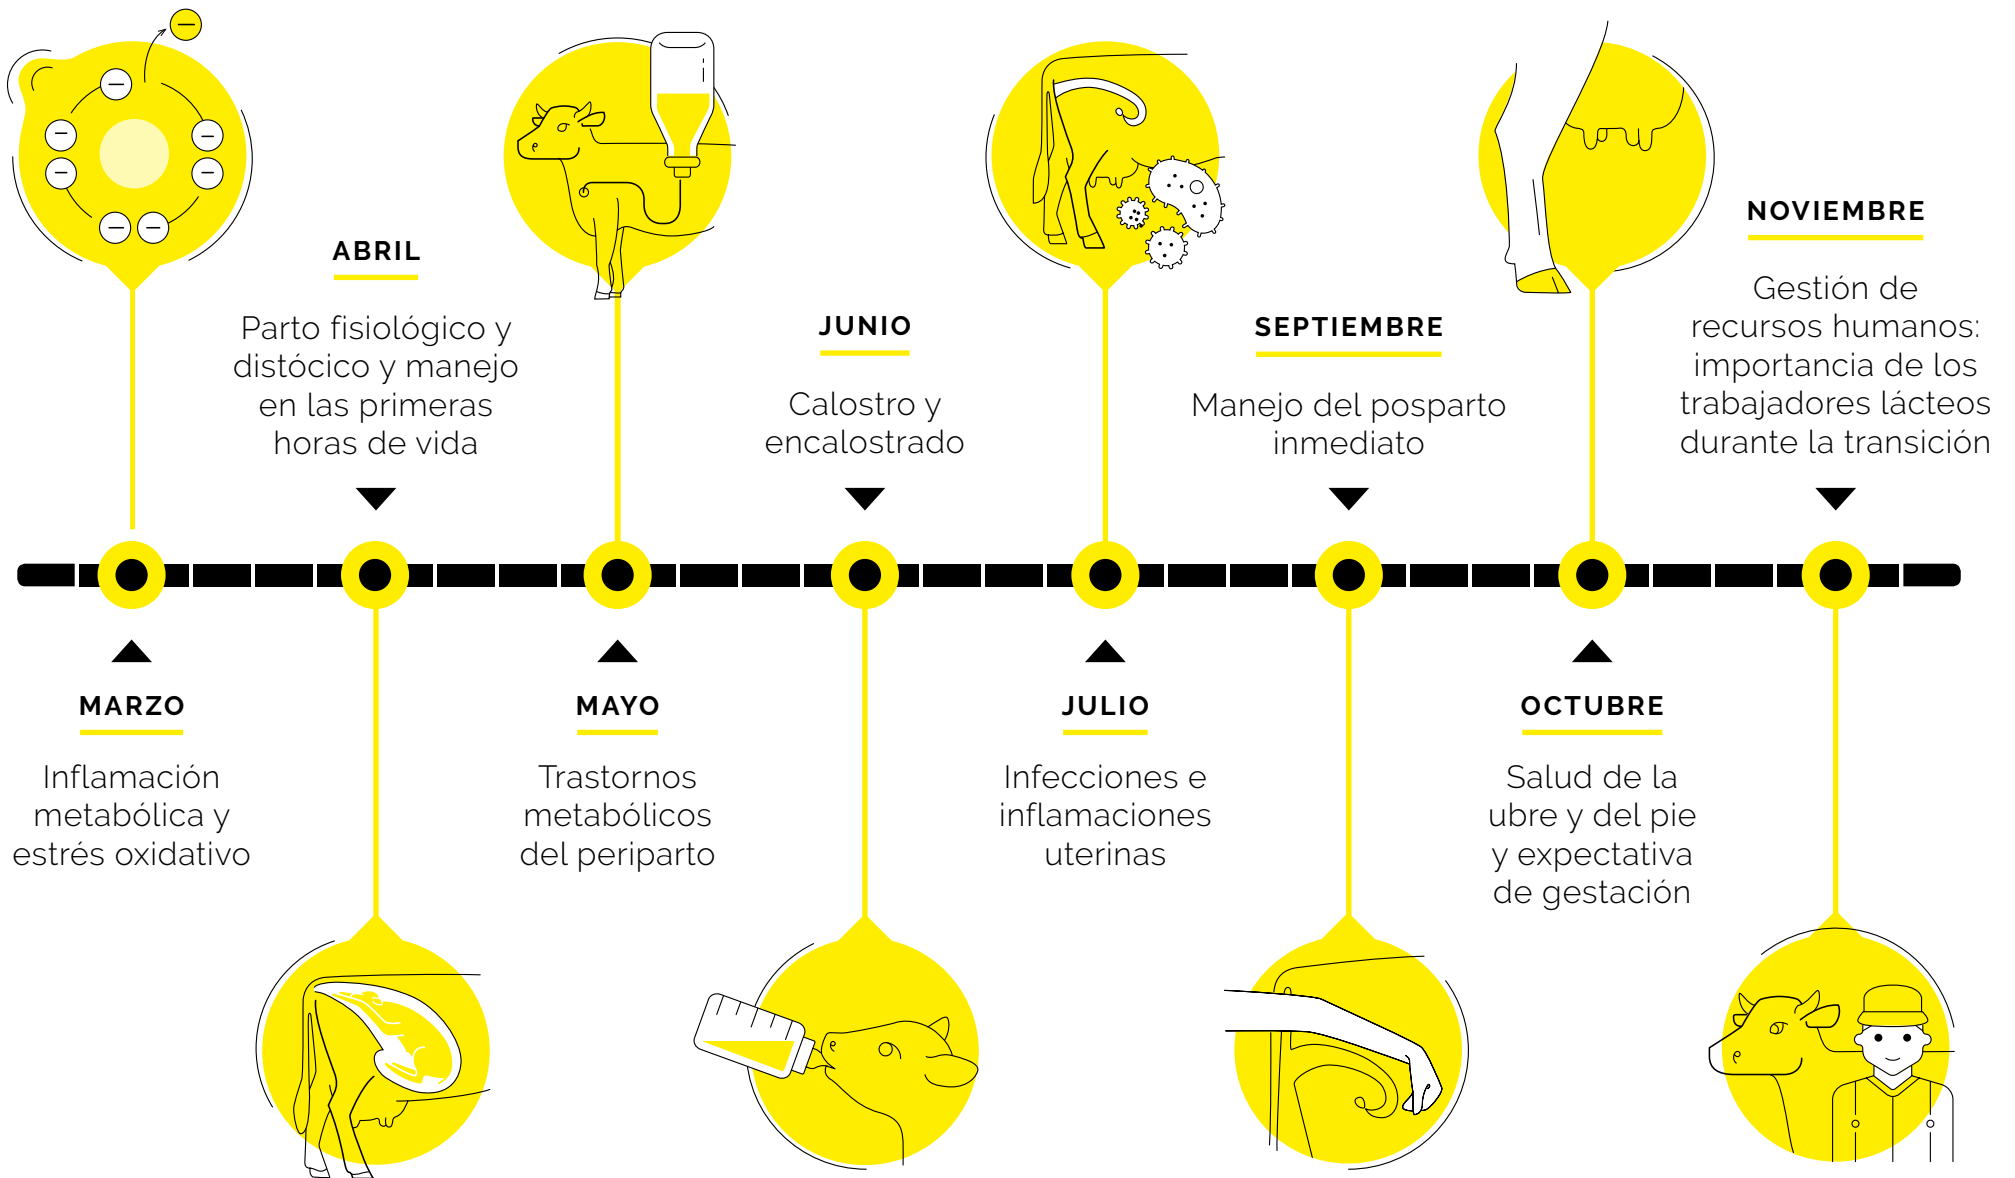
ABRIL

Parto fisiológico y distócico y manejo en las primeras horas de vida

JUNIO

Calostro y encalostrado

SEPTIEMBRE

Manejo del posparto inmediato

NOVIEMBRE

Gestión de recursos humanos: importancia de los trabajadores lácteos durante la transición

MARZO

Inflamación metabólica y estrés oxidativo

MAYO

Trastornos metabólicos del periparto

JULIO

Infecciones e inflamaciones uterinas

OCTUBRE

Salud de la ubre y del pie y expectativa de gestación